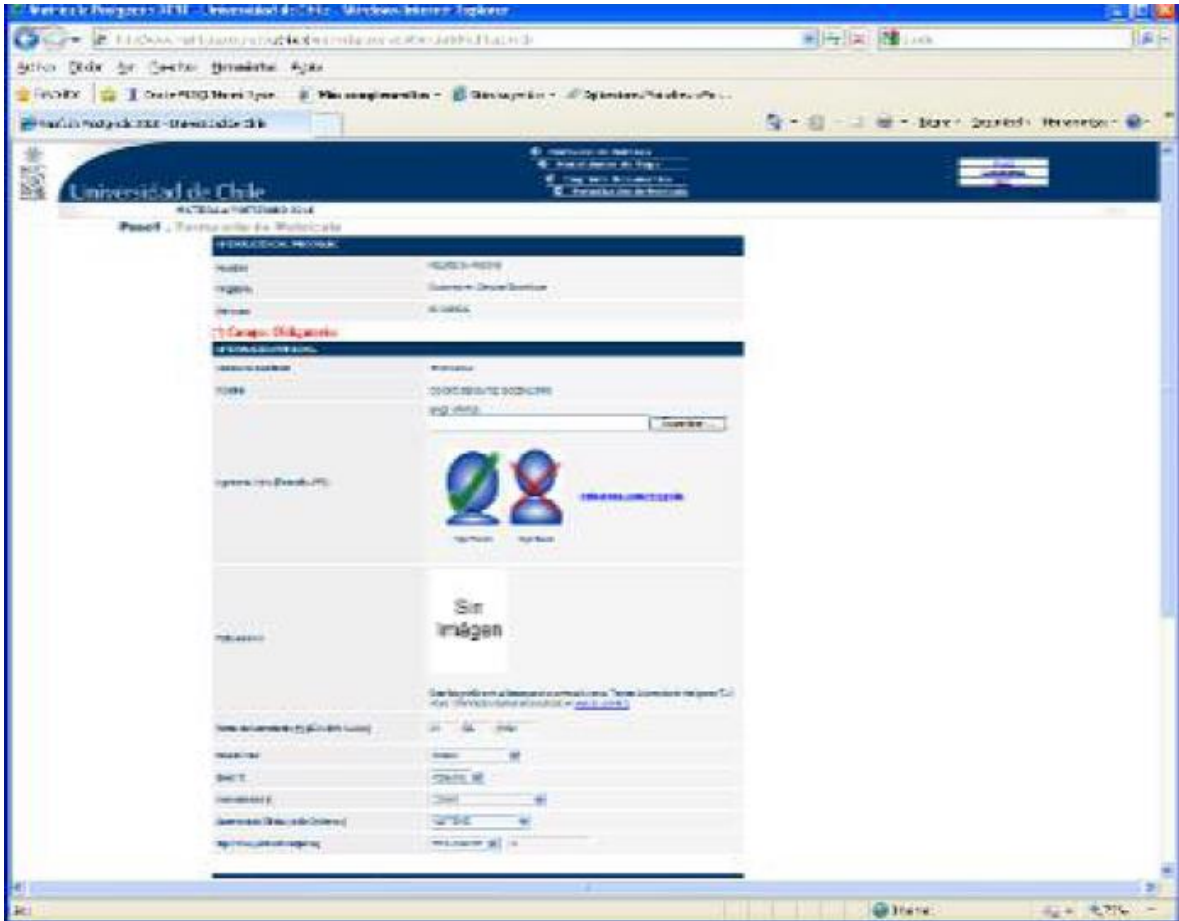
Matrícula Postgrado 2010 - Universidad de Chile - Windows Internet Explorer

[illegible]

Archivo Edición Ver Favoritos Herramientas Ayuda

Favoritos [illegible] Más complementos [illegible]

Matrícula Postgrado 2010 - Universidad de Chile

Página Seguridad Herramientas

Universidad de Chile

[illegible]

Paso1 . Formulario de Matrícula

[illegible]

Sin Imágen

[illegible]

* Campos Obligatorios

Internet

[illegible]